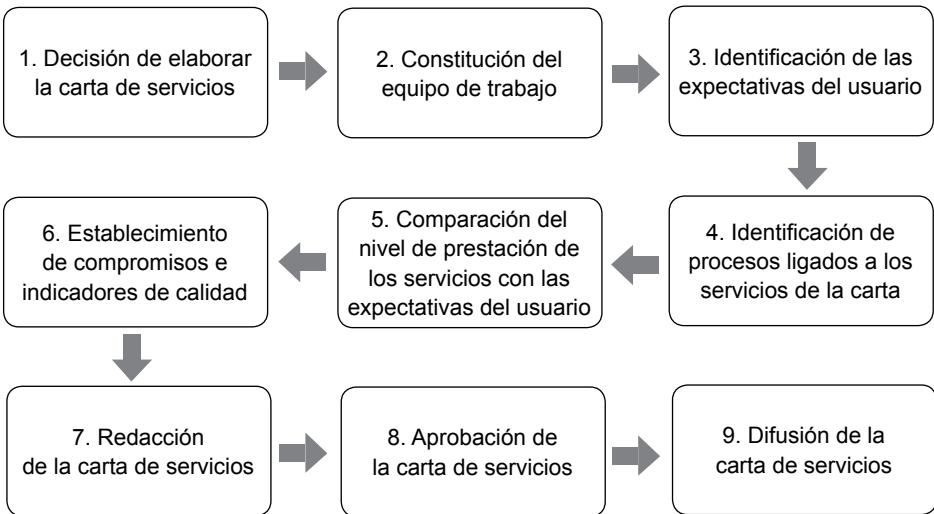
1. Decisión de elaborar la carta de servicios

2. Constitución del equipo de trabajo

3. Identificación de las expectativas del usuario

4. Identificación de procesos ligados a los servicios de la carta

5. Comparación del nivel de prestación de los servicios con las expectativas del usuario

6. Establecimiento de compromisos e indicadores de calidad

7. Redacción de la carta de servicios

8. Aprobación de la carta de servicios

9. Difusión de la carta de servicios